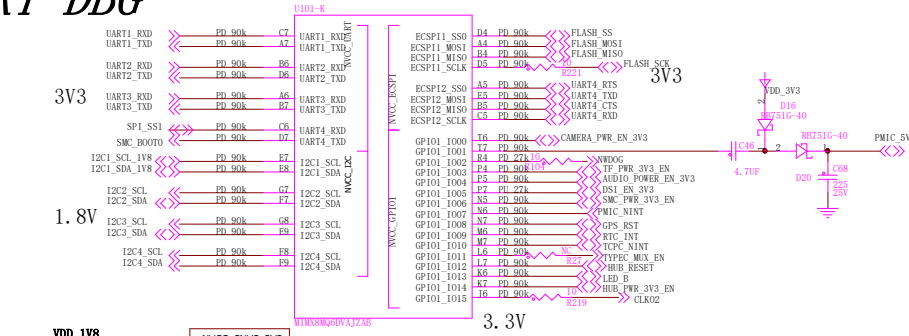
DDG

U101-K

UART1_RXD PD_90k C7 UART1_RXD
UART1_TXD PD_90k A7 UART1_TXD
UART2_RXD PD_90k B6 UART2_RXD
UART2_TXD PD_90k D6 UART2_TXD
3V3
UART3_RXD PD_90k A6 UART3_RXD
UART3_TXD PD_90k B7 UART3_TXD
SPI_SS1 PD_90k C6 UART4_RXD
SMC_BOOT0 PD_90k D7 UART4_TXD
I2C1_SCL_1V8 PD_90k E7 I2C1_SCL
I2C1_SDA_1V8 PD_90k E8 I2C1_SDA
I2C2_SCL PD_90k G7 I2C2_SCL
I2C2_SDA PD_90k F7 I2C2_SDA
1.8V
I2C3_SCL PD_90k G8 I2C3_SCL
I2C3_SDA PD_90k F9 I2C3_SDA
I2C4_SCL PD_90k F8 I2C4_SCL
I2C4_SDA PD_90k F9 I2C4_SDA

NVCC_UART
NVCC_I2C
NVCC_ECSPI
NVCC_GPIO1

ECSPI1_SS0 D4 PD_90k FLASH_SS
ECSPI1_MOSI A4 PD_90k FLASH_MOSI
ECSPI1_MISO B4 PD_90k FLASH_MISO
ECSPI1_SCLK D5 PD_90k R221 FLASH_SCK
3V3
ECSPI2_SS0 A5 PD_90k UART4_RTS
ECSPI2_MOSI B5 PD_90k UART4_TXD
ECSPI2_MISO B5 PD_90k UART4_CTS
ECSPI2_SCLK C5 PD_90k UART4_RXD
GPIO1_IO00 T6 PD_90k CAMERA_PWR_EN_3V3
GPIO1_IO01 T7 PD_90k
GPIO1_IO02 R4 PD_27k 10 R104 NWDOG
GPIO1_IO03 P6 PD_90k TF_PWR_3V3_EN
GPIO1_IO04 P5 PD_90k AUDIO_POWER_EN_3V3
GPIO1_IO05 P7 PU_27k DSI_EN_3V3
GPIO1_IO06 R5 PD_90k SMC_PWR_3V3_EN
GPIO1_IO07 N6 PD_90k PMIC_NINT
GPIO1_IO08 N7 PD_90k GPS_RST
GPIO1_IO09 M6 PD_90k RTC_INT
GPIO1_IO10 M7 PD_90k TCPC_NINT
GPIO1_IO11 L6 PD_90k NC R27 TYPEC_MUX_EN
GPIO1_IO12 L7 PD_90k HUB_RESET
GPIO1_IO13 K6 PD_90k LED_B
GPIO1_IO14 K7 PD_90k HUB_PWR_3V3_EN
GPIO1_IO15 J6 PD_90k 10 R219 CLKO2

MIMX8MQ6DVAJZAB
3.3V

VDD_3V3
D16 RB751G-40
C46 4.7UF
2 1
RB751G-40
D20
C68 22u 25V
PMIC_5V

VDD_1V8